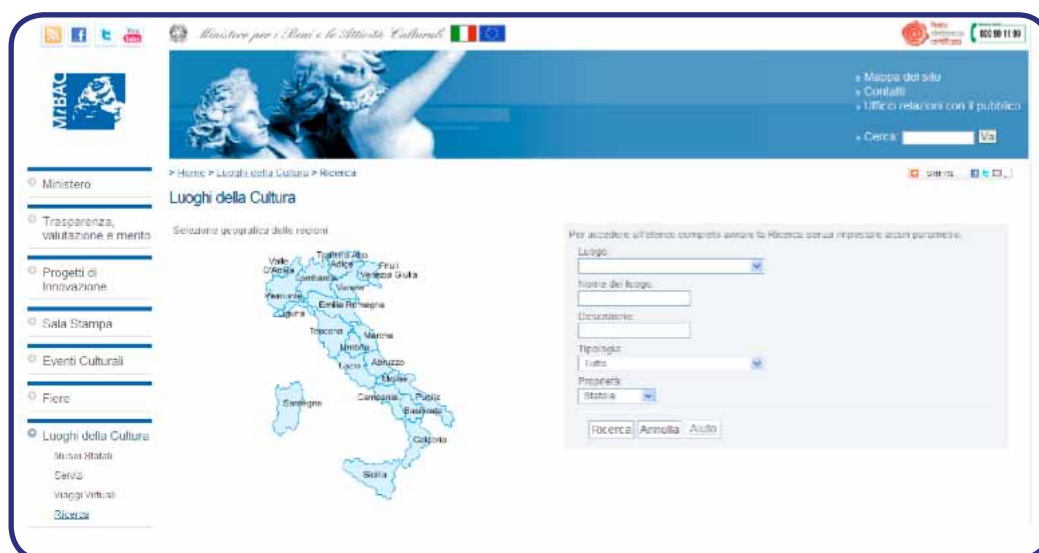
Ministero per i Beni e le Attività Culturali

800 99 11 99

MiBAC

» Mappa del sito
» Contatti
» Ufficio relazioni con il pubblico

» Cerca: Va

Ministero

Trasparenza, valutazione e merito

Progetti di Innovazione

Sala Stampa

Eventi Culturali

Fiere

Luoghi della Cultura

Musei Statali

Servizi

Viaggi Virtuali

Ricerca

> Home > Luoghi della Cultura > Ricerca

Luoghi della Cultura

Selezione geografica delle regioni

Valle D'Aosta
Trentino Alto Adige
Friuli Venezia Giulia
Lombardia
Veneto
Piemonte
Emilia Romagna
Liguria
Toscana
Marche
Umbria
Abruzzo
Lazio
Molise
Campania
Puglia
Basilicata
Sardegna
Calabria
Sicilia

Per accedere all'elenco completo avviare la Ricerca senza impostare alcun parametro.

Luogo:

Nome del luogo:

Descrizione:

Tipologia:
Tutte

Proprietà:
Statale

Ricerca Annulla Aiuto